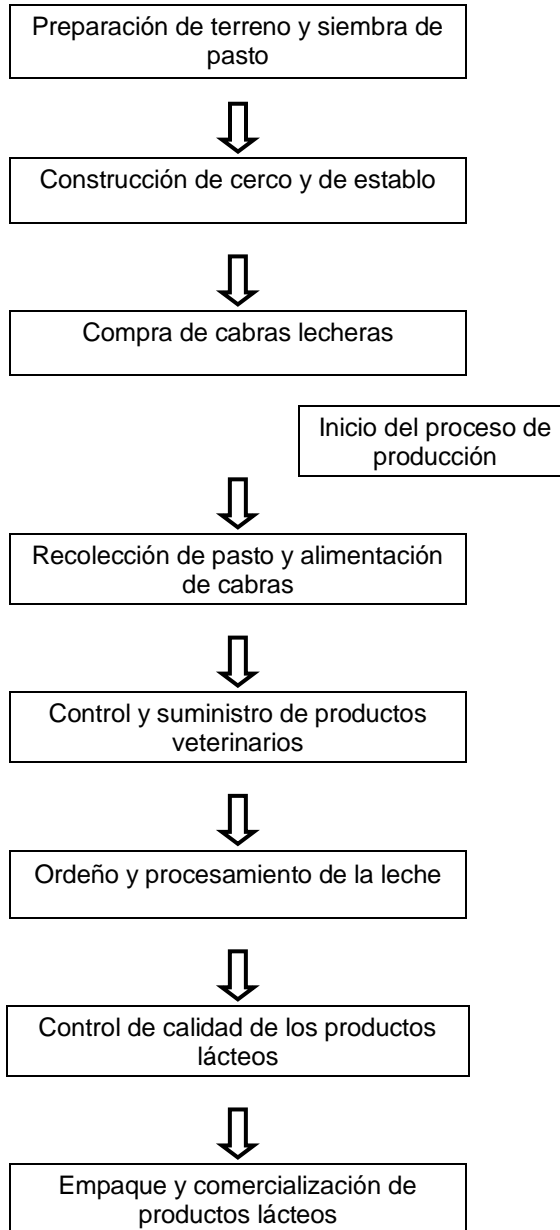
Preparación de terreno y siembra de pasto

Construcción de cerco y de establo

Compra de cabras lecheras

Inicio del proceso de producción

Recolección de pasto y alimentación de cabras

Control y suministro de productos veterinarios

Ordeño y procesamiento de la leche

Control de calidad de los productos lácteos

Empaque y comercialización de productos lácteos